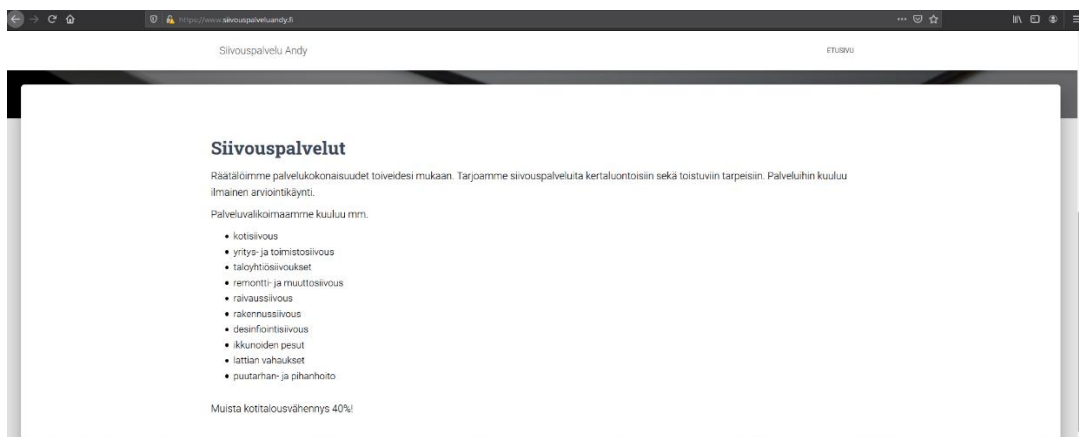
https://www.siivouspalveluandy.fi

Siivouspalvelu Andy

ETUSIVU

Siivouspalvelut

Räätälöimme palvelukokonaisuudet toiveidesi mukaan. Tarjoamme siivouspalveluita kertaluontoisiin sekä toistuviin tarpeisiin. Palveluihin kuuluu ilmainen arviointikäynti.

Palveluvalikoimaamme kuuluu mm.

- kotisiivous
- yritys- ja toimistosiivous
- taloyhtiösiivoukset
- remontti- ja muuttosiivous
- raivaussiivous
- rakennussiivous
- desinfiointisiivous
- ikkunoiden pesut
- lattian vahaukset
- puutarhan- ja pihanhoito

Muista kotitalousvähennys 40%!